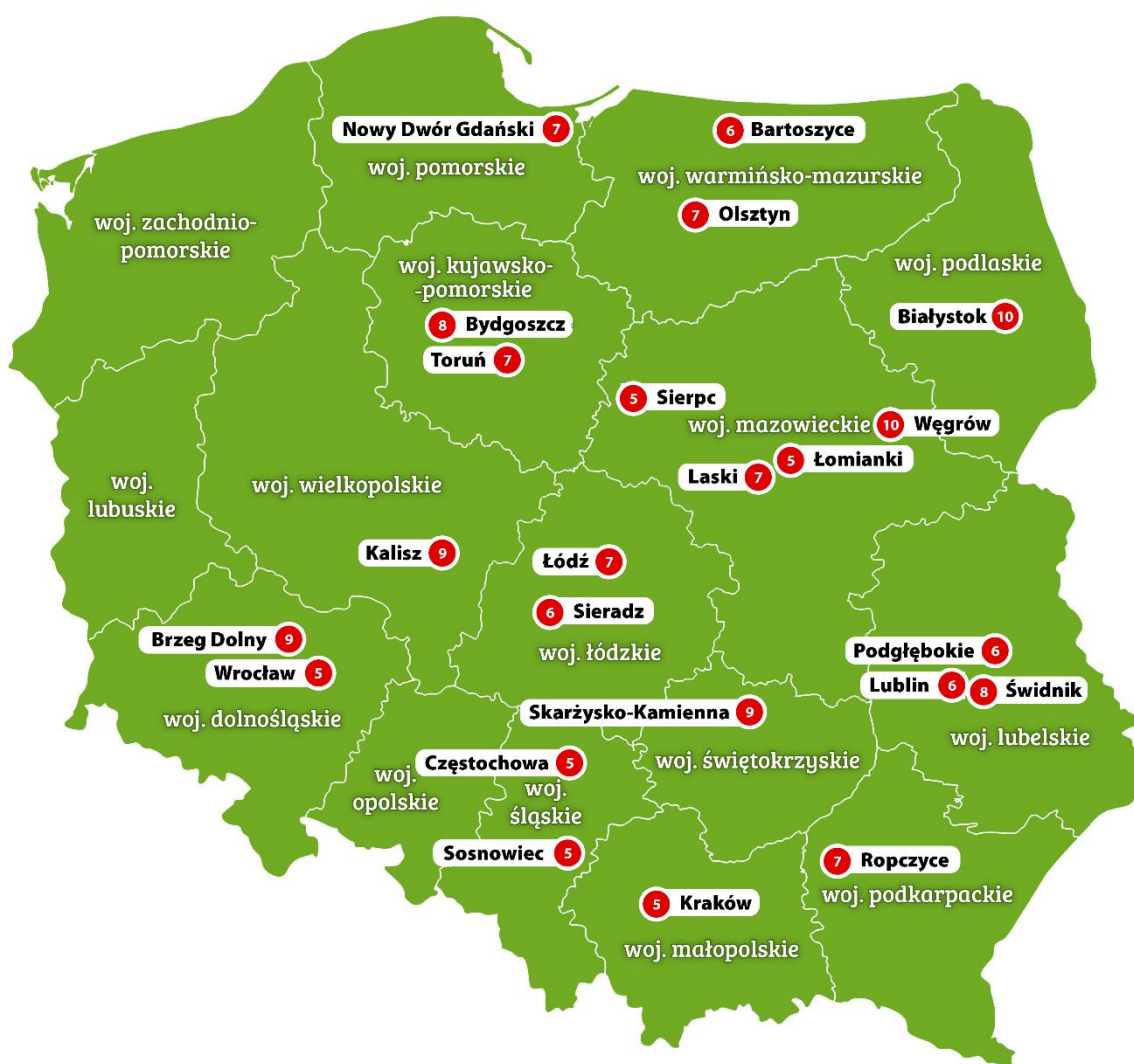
Nowy Dwór Gdański 7
woj. pomorskie
6 Bartoszyce
woj. warmińsko-mazurskie
7 Olsztyn
woj. zachodnio-pomorskie
woj. kujawsko-pomorskie
8 Bydgoszcz
Toruń 7
woj. podlaskie
Białystok 10
5 Sierpc
woj. mazowieckie 10 Węgrów
5 Łomianki
Laski 7
woj. lubuskie
woj. wielkopolskie
Kalisz 9
Łódź 7
6 Sieradz
woj. łódzkie
Brzeg Dolny 9
Wrocław 5
woj. dolnośląskie
Podgłębokie 6
Lublin 6 8 Świdnik
woj. lubelskie
Skarżysko-Kamienna 9
Częstochowa 5
woj. opolskie
woj. śląskie
woj. świętokrzyskie
Sosnowiec 5
7 Ropczyce
woj. podkarpackie
5 Kraków
woj. małopolskie